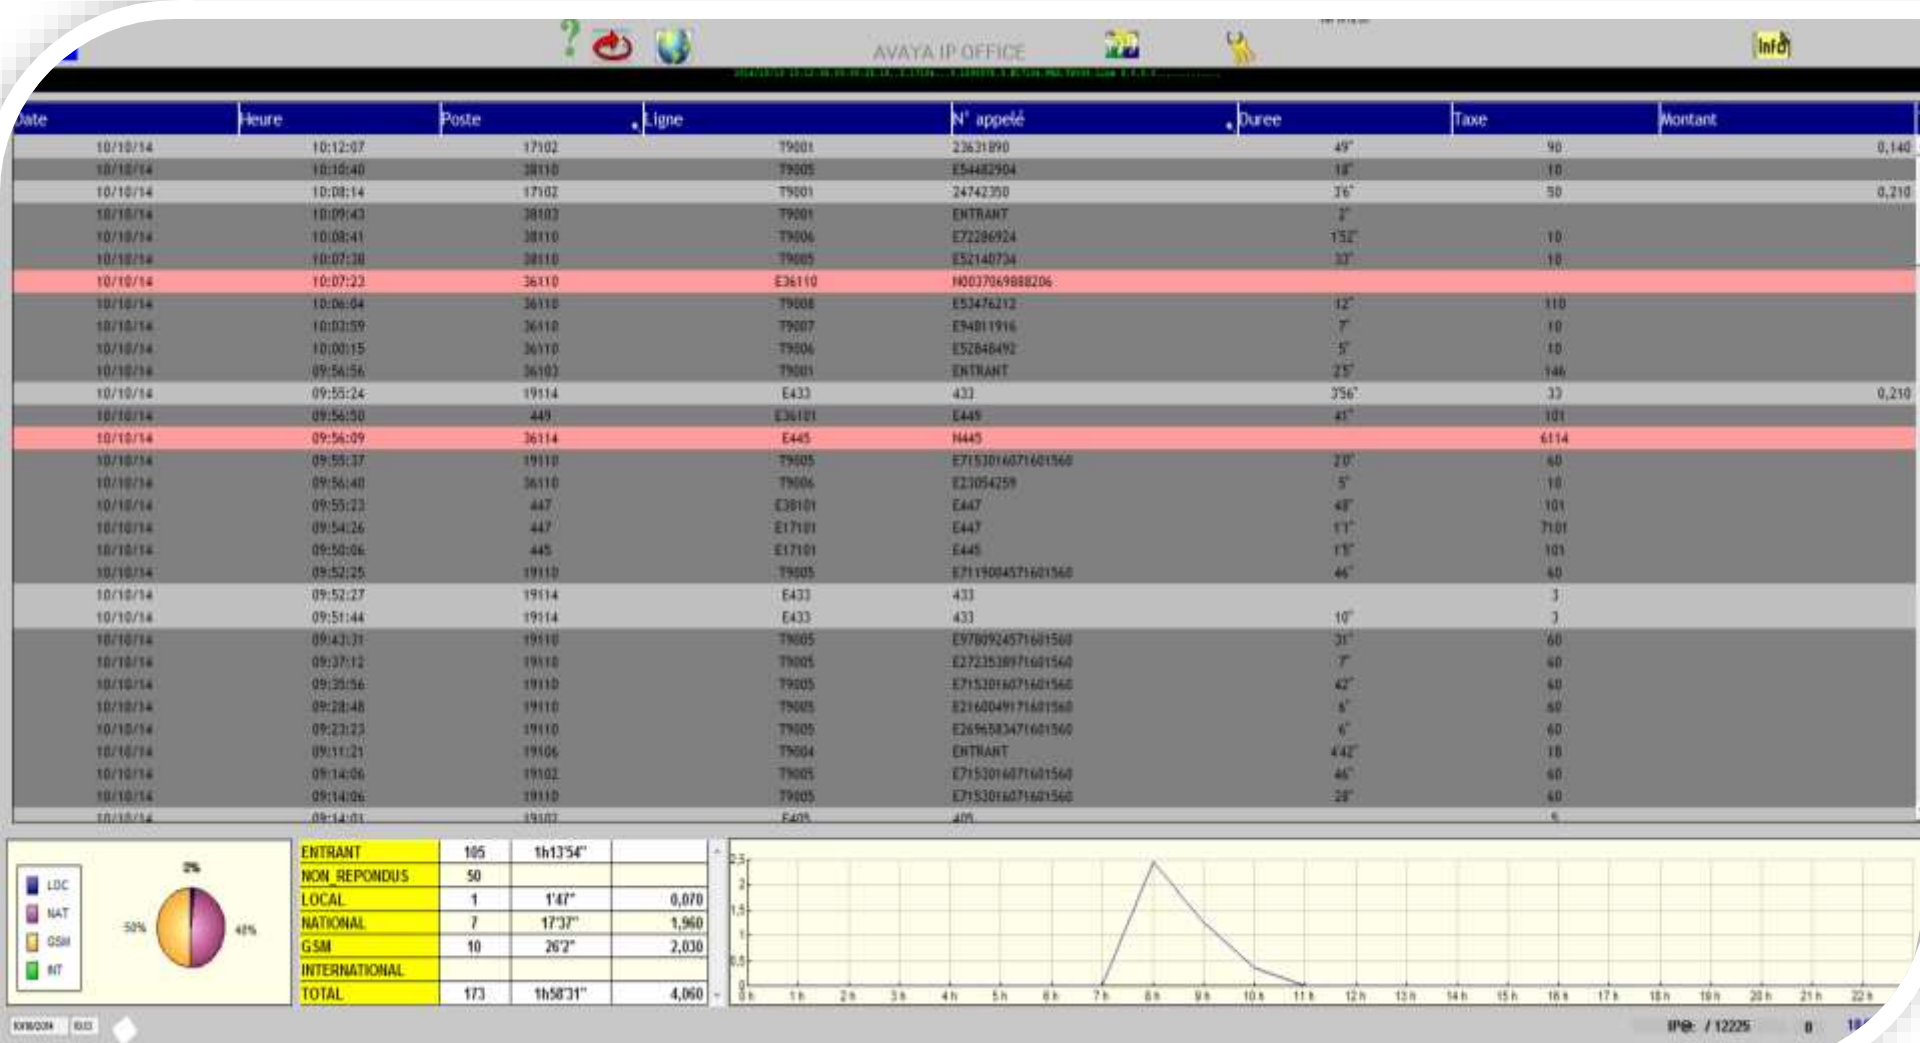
?

AVAYA IP OFFICE

Info

| Date | Heure | Poste | Ligne | N° appelé | Duree | Taxe | Montant |
|---|---|---|---|---|---|---|---|
| 10/10/14 | 10:12:07 | 17102 | T9001 | 23631890 | 49" | 90 | 0,140 |
| 10/10/14 | 10:10:40 | 38110 | T9005 | E54482904 | 18" | 10 | |
| 10/10/14 | 10:08:14 | 17102 | T9001 | 24742350 | 3'6" | 50 | 0,210 |
| 10/10/14 | 10:09:43 | 38103 | T9001 | ENTRANT | 2" | | |
| 10/10/14 | 10:08:41 | 38110 | T9006 | E72286924 | 1'52" | 10 | |
| 10/10/14 | 10:07:38 | 38110 | T9005 | E52140734 | 37" | 10 | |
| 10/10/14 | 10:07:22 | 36110 | E36110 | N0037069888206 | | | |
| 10/10/14 | 10:06:04 | 36110 | T9008 | E53476212 | 12" | 110 | |
| 10/10/14 | 10:03:59 | 36110 | T9007 | E94811916 | 7" | 10 | |
| 10/10/14 | 10:00:15 | 36110 | T9006 | E52848492 | 5" | 10 | |
| 10/10/14 | 09:56:56 | 36103 | T9001 | ENTRANT | 25" | 146 | |
| 10/10/14 | 09:55:24 | 19114 | E433 | 433 | 3'56" | 33 | 0,210 |
| 10/10/14 | 09:56:50 | 449 | E36101 | E449 | 41" | 101 | |
| 10/10/14 | 09:56:09 | 36114 | E445 | N445 | | 6114 | |
| 10/10/14 | 09:55:37 | 19110 | T9005 | E7153016071601560 | 20" | 60 | |
| 10/10/14 | 09:56:40 | 36110 | T9006 | E23054259 | 5" | 10 | |
| 10/10/14 | 09:55:23 | 447 | E38101 | E447 | 48" | 101 | |
| 10/10/14 | 09:54:26 | 447 | E17101 | E447 | 11" | 7101 | |
| 10/10/14 | 09:50:06 | 445 | E17101 | E445 | 15" | 101 | |
| 10/10/14 | 09:52:25 | 19110 | T9005 | E7119004571601560 | 46" | 60 | |
| 10/10/14 | 09:52:27 | 19114 | E433 | 433 | | 3 | |
| 10/10/14 | 09:51:44 | 19114 | E433 | 433 | 10" | 3 | |
| 10/10/14 | 09:43:31 | 19110 | T9005 | E9780924571601560 | 31" | 60 | |
| 10/10/14 | 09:37:12 | 19110 | T9005 | E2723538971601560 | 7" | 60 | |
| 10/10/14 | 09:35:56 | 19110 | T9005 | E7153016071601560 | 42" | 60 | |
| 10/10/14 | 09:28:48 | 19110 | T9005 | E2160049171601560 | 6" | 60 | |
| 10/10/14 | 09:23:23 | 19110 | T9005 | E2696583471601560 | 6" | 60 | |
| 10/10/14 | 09:11:21 | 19106 | T9004 | ENTRANT | 4'42" | 18 | |
| 10/10/14 | 09:14:06 | 19102 | T9005 | E7153016071601560 | 46" | 60 | |
| 10/10/14 | 09:14:06 | 19110 | T9005 | E7153016071601560 | 28" | 60 | |
| 10/10/14 | 09:14:01 | 19102 | E405 | 405 | | 5 | |

LOC
NAT
GSM
INT
2%
50%
48%

| ENTRANT | 105 | 1h13'54" | |
|---|---|---|---|
| NON_REPONDUS | 50 | | |
| LOCAL | 1 | 1'47" | 0,070 |
| NATIONAL | 7 | 17'37" | 1,960 |
| GSM | 10 | 26'2" | 2,030 |
| INTERNATIONAL | | | |
| TOTAL | 173 | 1h58'31" | 4,060 |

2,5
2
1,5
1
0,5
0
0h 1h 2h 3h 4h 5h 6h 7h 8h 9h 10h 11h 12h 13h 14h 15h 16h 17h 18h 19h 20h 21h 22h

10/10/2014 10:13
IP@: / 12225 0